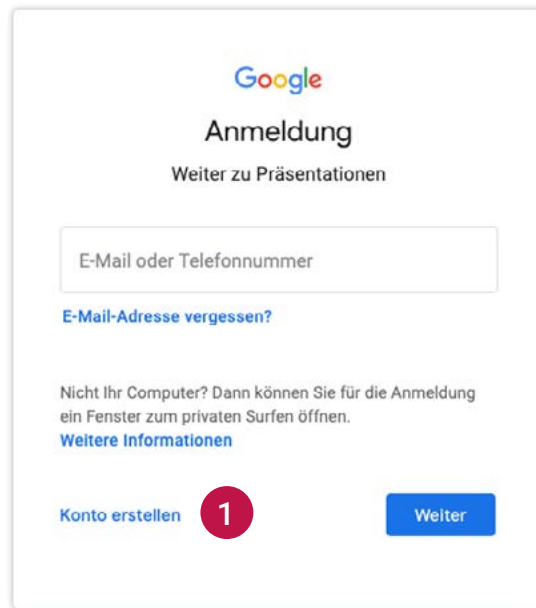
Google

Anmeldung

Weiter zu Präsentationen

E-Mail oder Telefonnummer

E-Mail-Adresse vergessen?

Nicht Ihr Computer? Dann können Sie für die Anmeldung ein Fenster zum privaten Surfen öffnen.
Weitere Informationen

Konto erstellen

1

Weiter